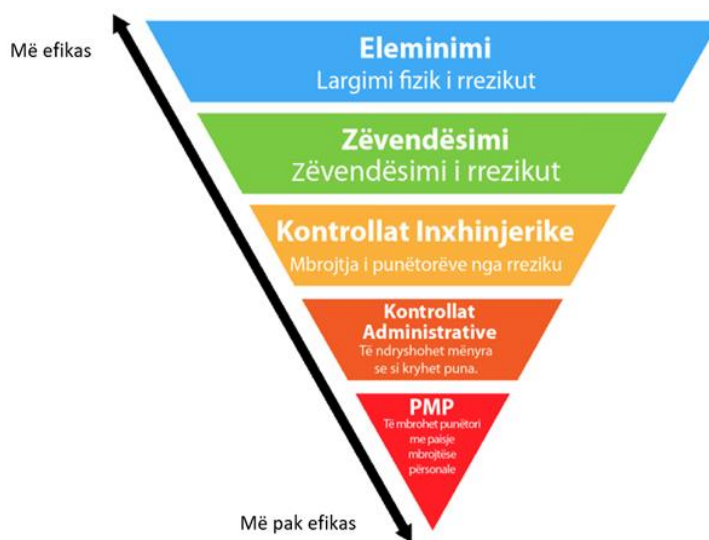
Më efikas

Eleminimi
Largimi fizik i rrezikut

Zëvendësimi
Zëvendësimi i rrezikut

Kontrollat Inxhinjerike
Mbrojtja i punëtorëve nga rreziku

Kontrollat Administrative
Të ndryshohet mënyra se si kryhet puna.

PMP
Të mbrohet punëtori me paisje mbrojtëse përsonale

Më pak efikas